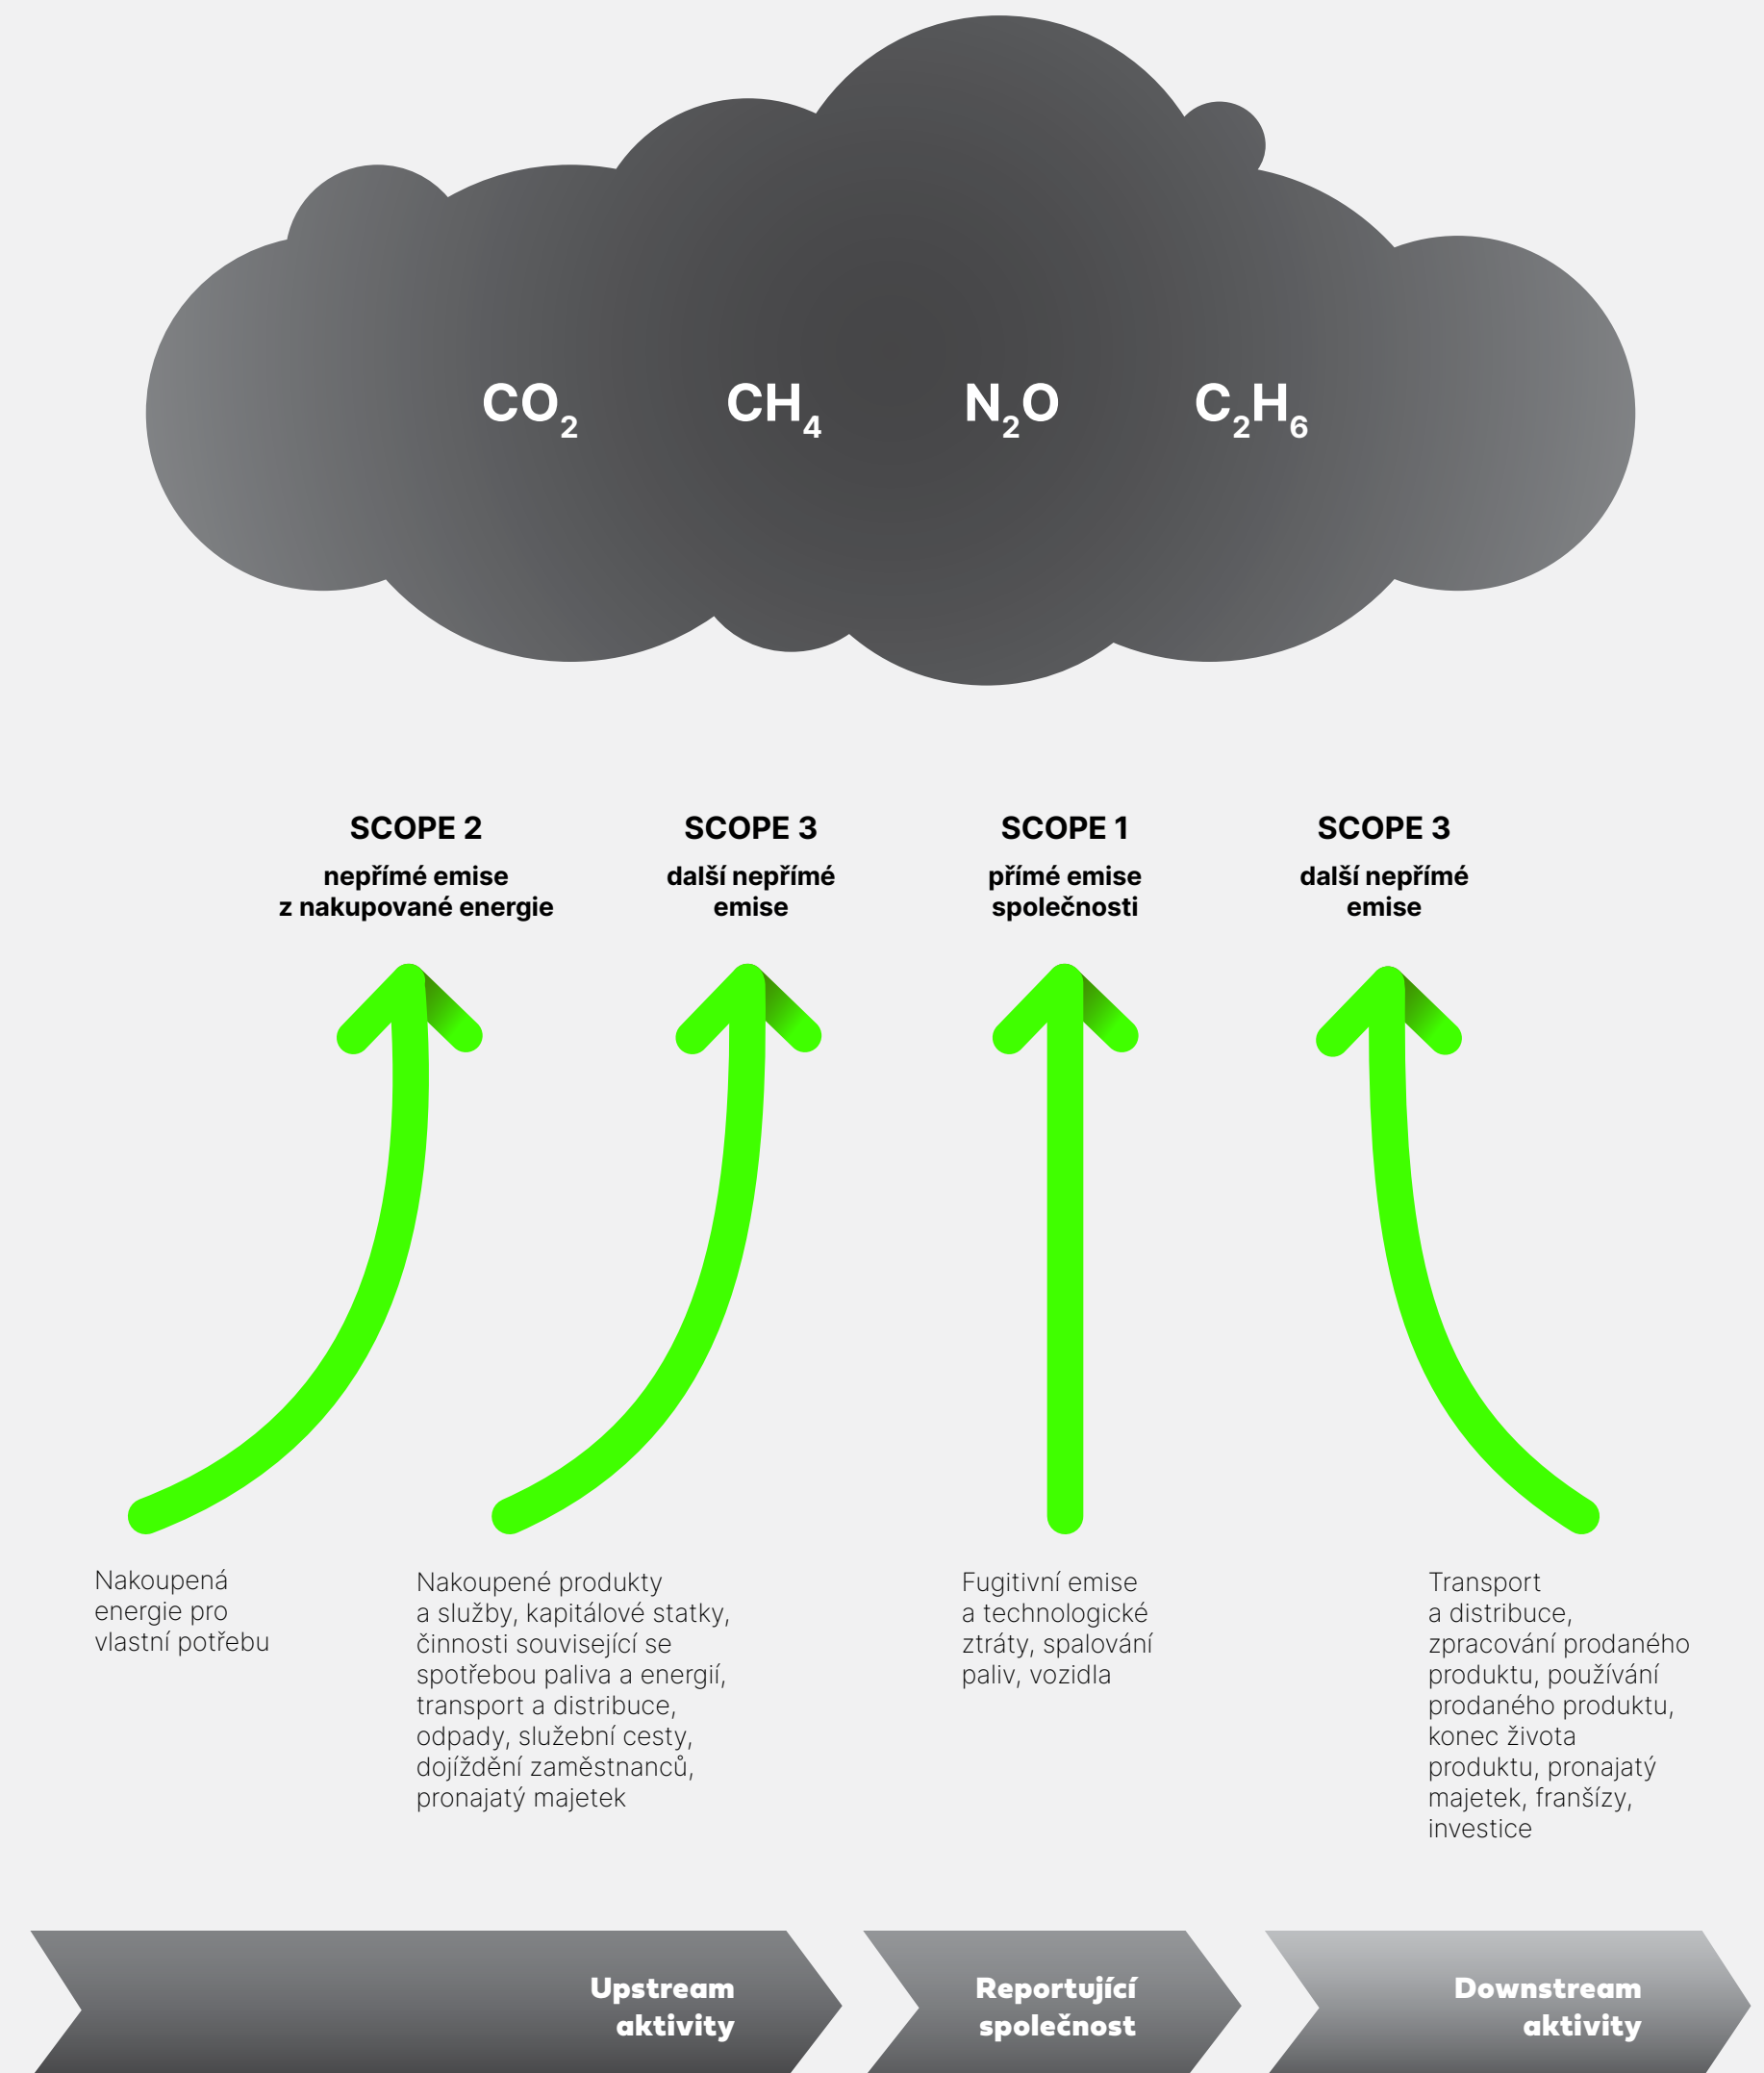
$CO_2$ $CH_4$ $N_2O$ $C_2H_6$

SCOPE 2
nepřímé emise z nakupované energie

SCOPE 3
další nepřímé emise

SCOPE 1
přímé emise společnosti

SCOPE 3
další nepřímé emise

Nakoupená energie pro vlastní potřebu

Nakoupené produkty a služby, kapitálové statky, činnosti související se spotřebou paliva a energií, transport a distribuce, odpady, služební cesty, dojíždění zaměstnanců, pronajatý majetek

Fugitivní emise a technologické ztráty, spalování paliv, vozidla

Transport a distribuce, zpracování prodaného produktu, používání prodaného produktu, konec života produktu, pronajatý majetek, franšízy, investice

Upstream aktivity

Reportující společnost

Downstream aktivity